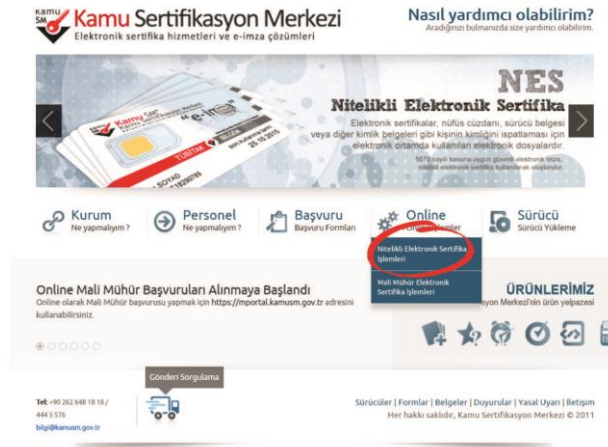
KAMU SM Kamu Sertifikasyon Merkezi
Elektronik sertifika hizmetleri ve e-imza çözümleri

Nasıl yardımcı olabilirim?
Aradığınızı bulmanızda size yardımcı olabilirim.

NES
Nitelikli Elektronik Sertifika
Elektronik sertifikalar, nüfus cüzdanı, sürücü belgesi veya diğer kimlik belgeleri gibi kişinin kimliğini ispatlaması için elektronik ortamda kullanılan elektronik dosyalardır.
5070 sayılı kanuna uygun güvenli elektronik imza, nitelikli elektronik sertifika kullanılarak oluşturulur.

Kurum
Ne yapmalıyım?

Personel
Ne yapmalıyım?

Başvuru
Başvuru Formları

Online
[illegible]

Sürücü
Sürücü Yükleme

Nitelikli Elektronik Sertifika İşlemleri

Mali Mühür Elektronik Sertifika İşlemleri

Online Mali Mühür Başvuruları Alınmaya Başlandı
Online olarak Mali Mühür başvurusu yapmak için https://mportal.kamusm.gov.tr adresini kullanabilirsiniz.

ÜRÜNLERİMİZ
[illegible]syon Merkezi'nin ürün yelpazesi

Gönderi Sorgulama

Tel: +90 262 648 18 18 / 444 5 576
bilgi@kamusm.gov.tr

Sürücüler | Formlar | Belgeler | Duyurular | Yasal Uyarı | İletişim
Her hakkı saklıdır, Kamu Sertifikasyon Merkezi © 2011